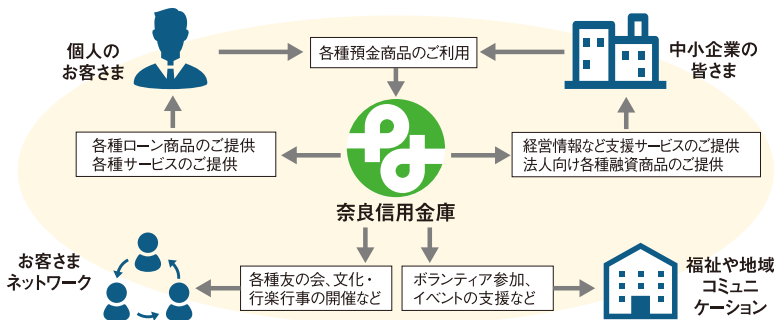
個人の
お客さま

各種預金商品のご利用

中小企業の
皆さま

各種ローン商品のご提供
各種サービスのご提供

経営情報など支援サービスのご提供
法人向け各種融資商品のご提供

奈良信用金庫

お客さま
ネットワーク

各種友の会、文化・
行楽行事の開催など

ボランティア参加、
イベントの支援など

福祉や地域
コミュニ
ケーション